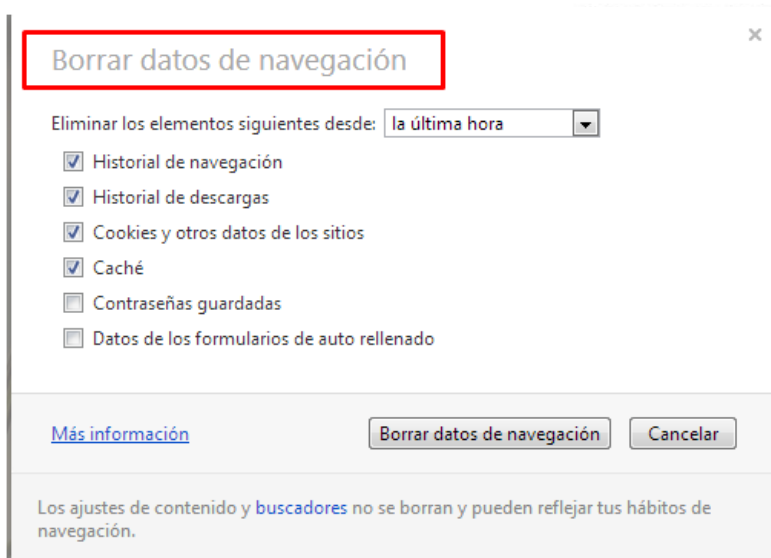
Borrar datos de navegación

×

Eliminar los elementos siguientes desde: la última hora

Historial de navegación

Historial de descargas

Cookies y otros datos de los sitios

Caché

Contraseñas guardadas

Datos de los formularios de auto rellenado

Más información

Borrar datos de navegación

Cancelar

Los ajustes de contenido y buscadores no se borran y pueden reflejar tus hábitos de navegación.